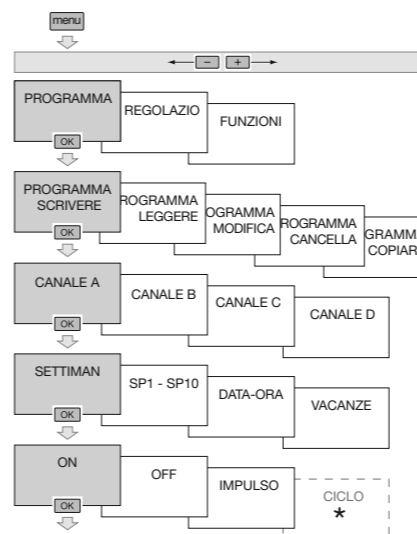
menu

−  +

PROGRAMMA
OK
REGOLAZIO
FUNZIONI

PROGRAMMA SCRIVERE
OK
ROGRAMMA LEGGERE
OGRAMMA MODIFICA
ROGRAMMA CANCELLA
GRAMM COPIAR

CANALE A
OK
CANALE B
CANALE C
CANALE D

SETTIMAN
OK
SP1 - SP10
DATA-ORA
VACANZE

ON
OK
OFF
IMPULSO
CICLO
*